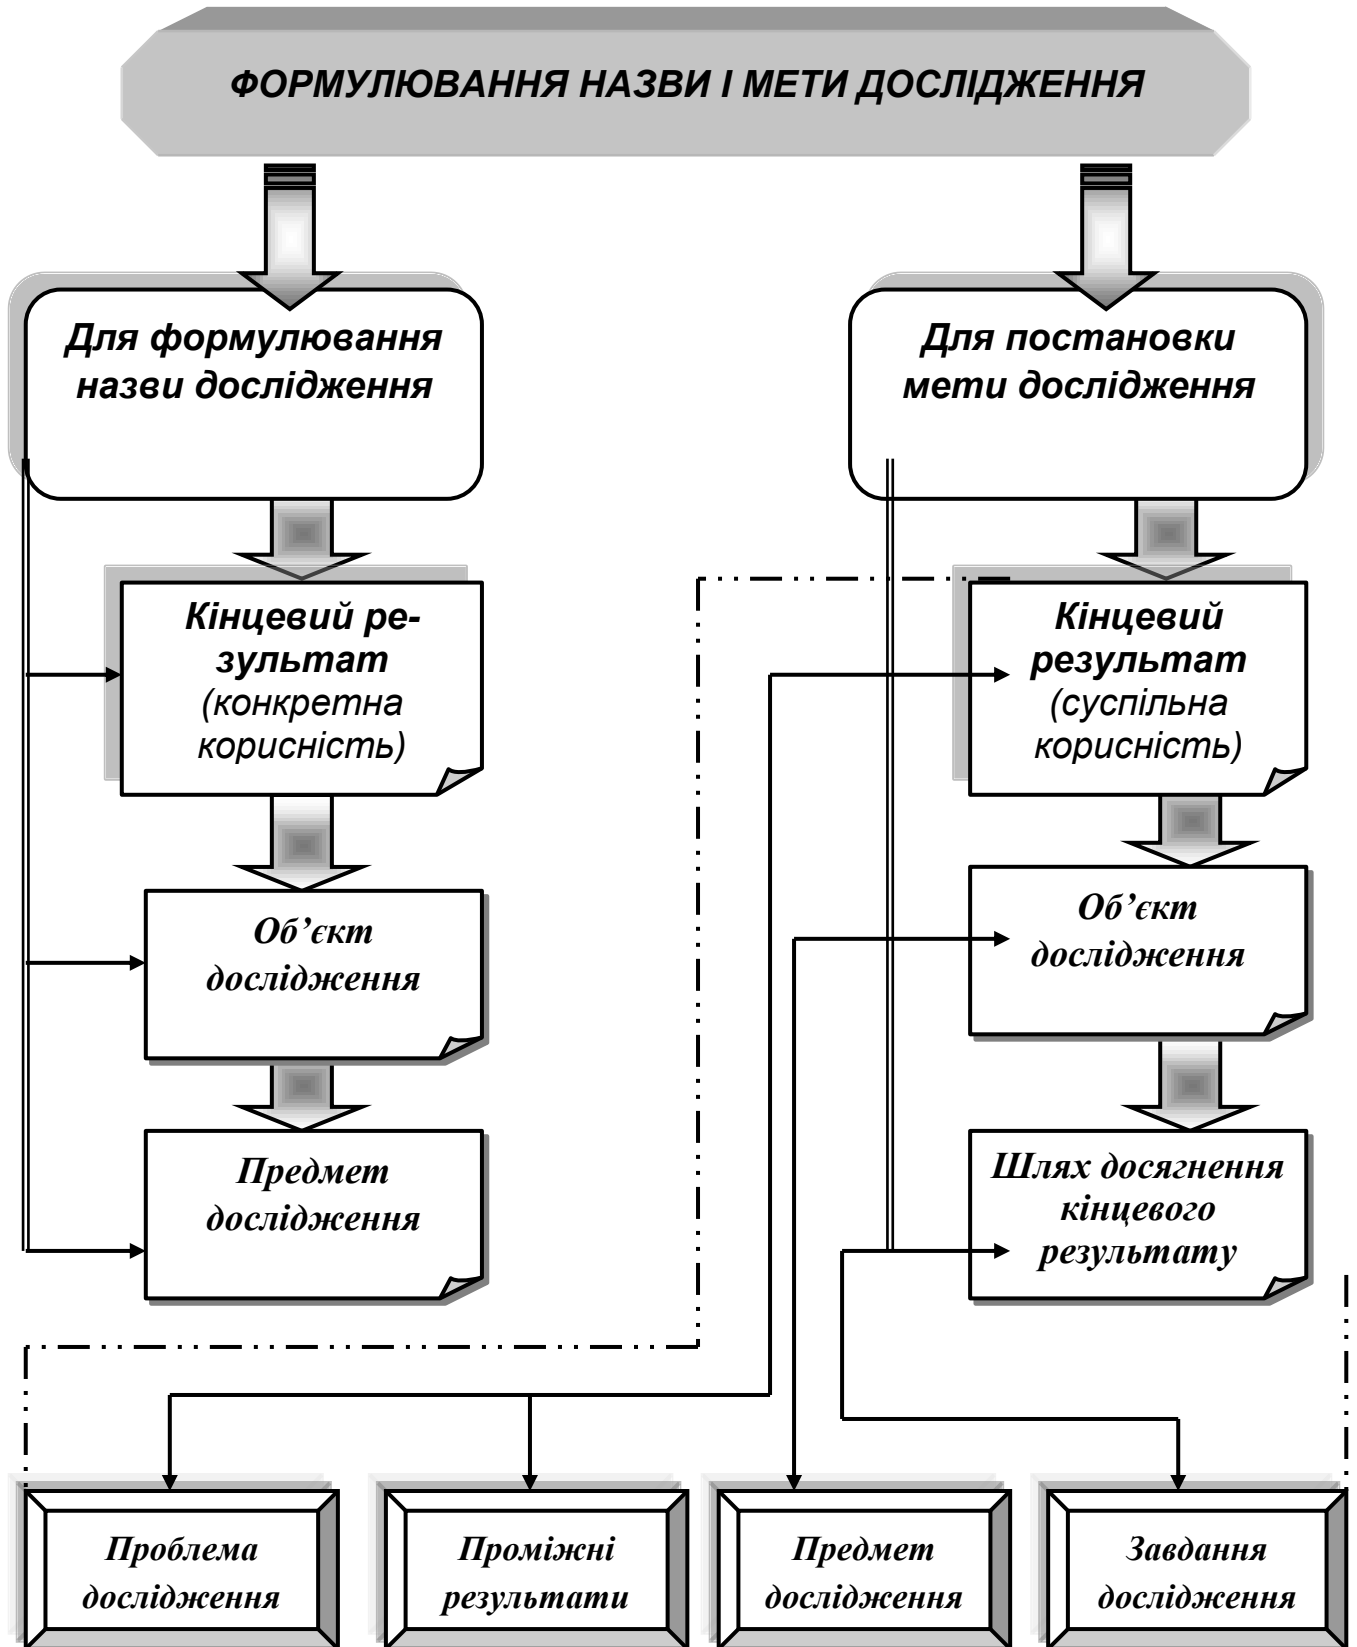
ФОРМУЛЮВАННЯ НАЗВИ І МЕТИ ДОСЛІДЖЕННЯ

Для формулювання назви дослідження

Кінцевий результат (конкретна корисність)

Об'єкт дослідження

Предмет дослідження

Для постановки мети дослідження

Кінцевий результат (суспільна корисність)

Об'єкт дослідження

Шлях досягнення кінцевого результату

Проблема дослідження

Проміжні результати

Предмет дослідження

Завдання дослідження